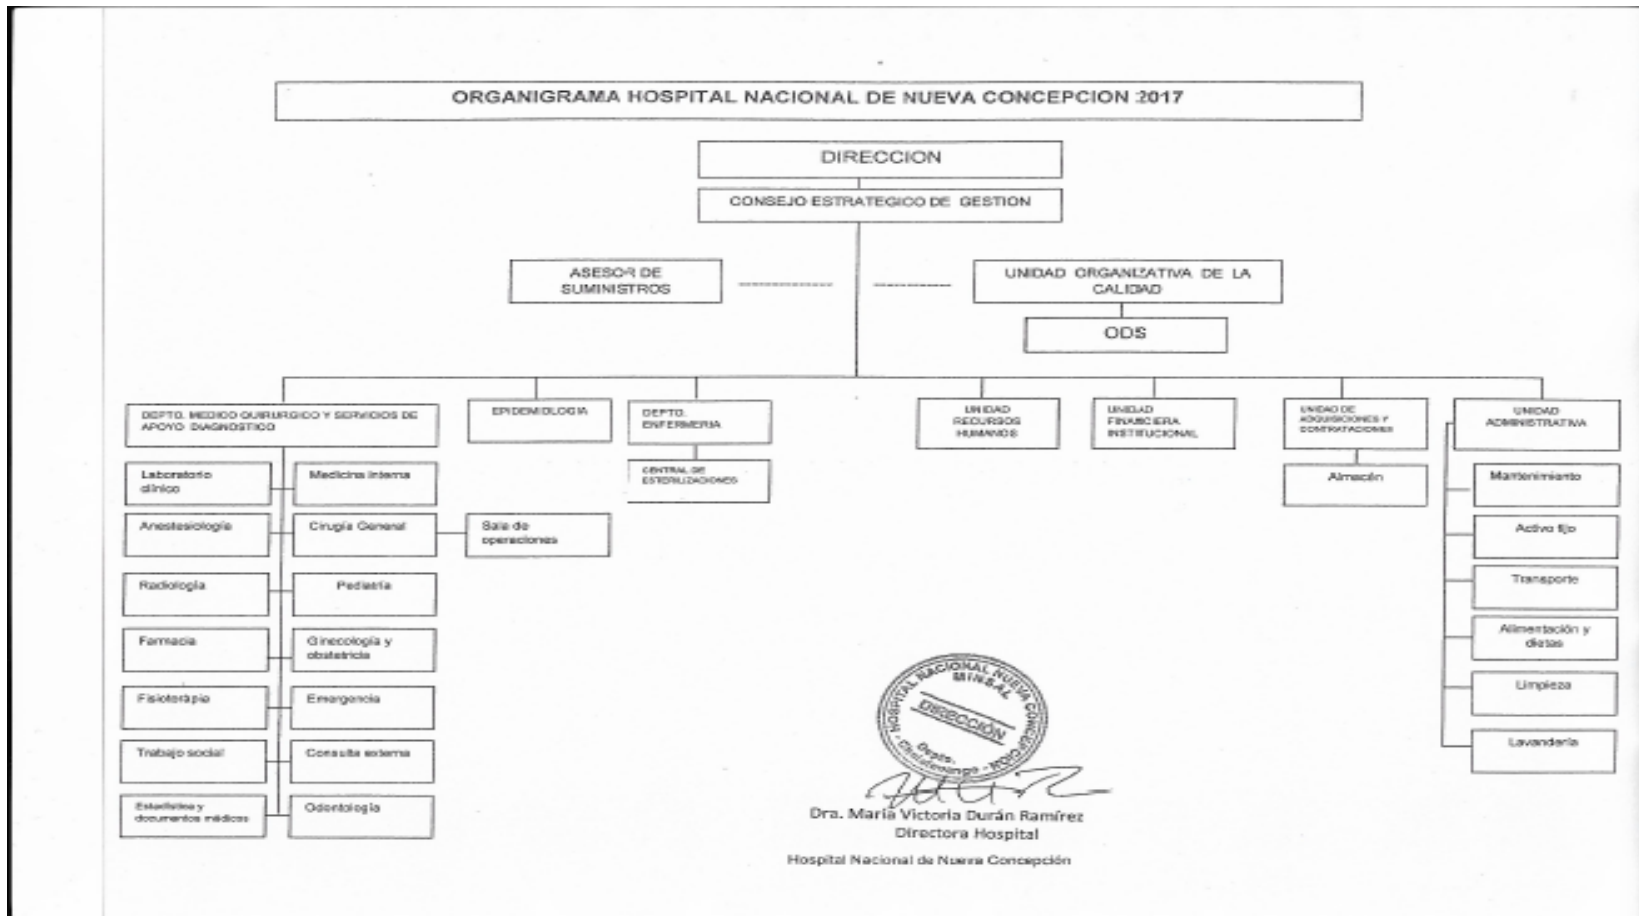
ORGANIGRAMA HOSPITAL NACIONAL DE NUEVA CONCEPCION 2017

DIRECCION

CONSEJO ESTRATEGICO DE GESTION

ASESOR DE SUMINISTROS

UNIDAD ORGANIZATIVA DE LA CALIDAD

ODS

DEPTO. MEDICO QUIRURGICO Y SERVICIOS DE APOYO DIAGNOSTICO

EPIDEMIOLOGIA

DEPTO. ENFERMERIA

CENTRAL DE ESTERILIZACIONES

UNIDAD RECURSOS HUMANOS

UNIDAD FINANCIERA INSTITUCIONAL

UNIDAD DE ADQUISICIONES Y CONTRATACIONES

Almacén

UNIDAD ADMINISTRATIVA

Laboratorio clínico

Medicina interna

Anestesiología

Cirugía General

Sala de operaciones

Radiología

Pediatría

Farmacia

Ginecología y obstetricia

Fisioterápia

Emergencia

Trabajo social

Consulta externa

Estadística y documentos médicos

Odontología

Mantenimiento

Activo fijo

Transporte

Alimentación y dietas

Limpieza

Lavandería

HOSPITAL NACIONAL NUEVA CONCEPCION MINSAL DIRECCIÓN Depto. Chalatenango

Dra. María Victoria Durán Ramírez
Directora Hospital

Hospital Nacional de Nueva Concepción